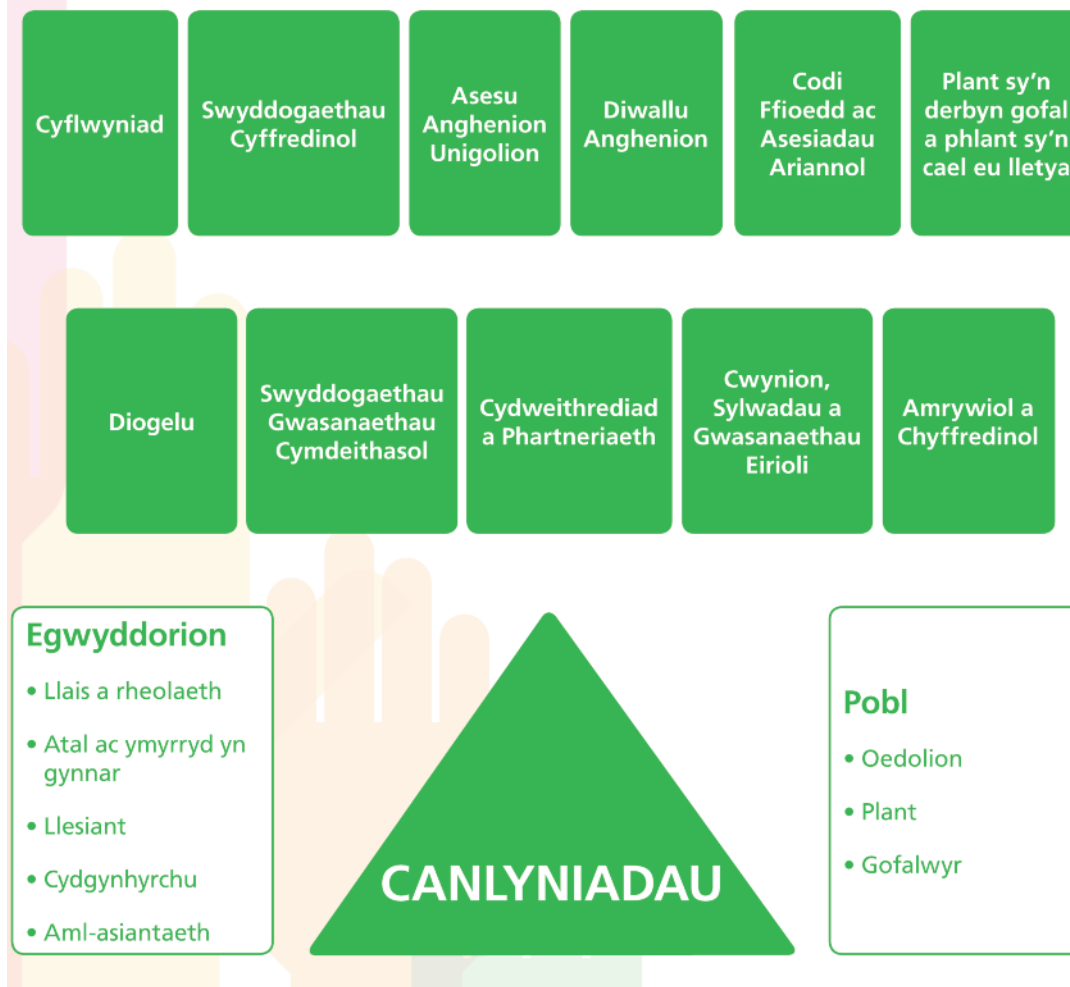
Cyflwyniad

Swyddogaethau Cyffredinol

Asesu Anghenion Unigolion

Diwallu Anghenion

Codi Ffioedd ac Asesiadau Ariannol

Plant sy'n derbyn gofal a phlant sy'n cael eu lletya

Diogelu

Swyddogaethau Gwasanaethau Cymdeithasol

Cydweithrediad a Phartneriaeth

Cwynion, Sylwadau a Gwasanaethau Eirioli

Amrywiol a Chyffredinol

Egwyddorion

• Llais a rheolaeth

• Atal ac ymyrryd yn gynnar

• Llesiant

• Cydgynhyrchu

• Aml-asiantaeth

CANLYNIADAU

Pobl

• Oedolion

• Plant

• Gofalwyr